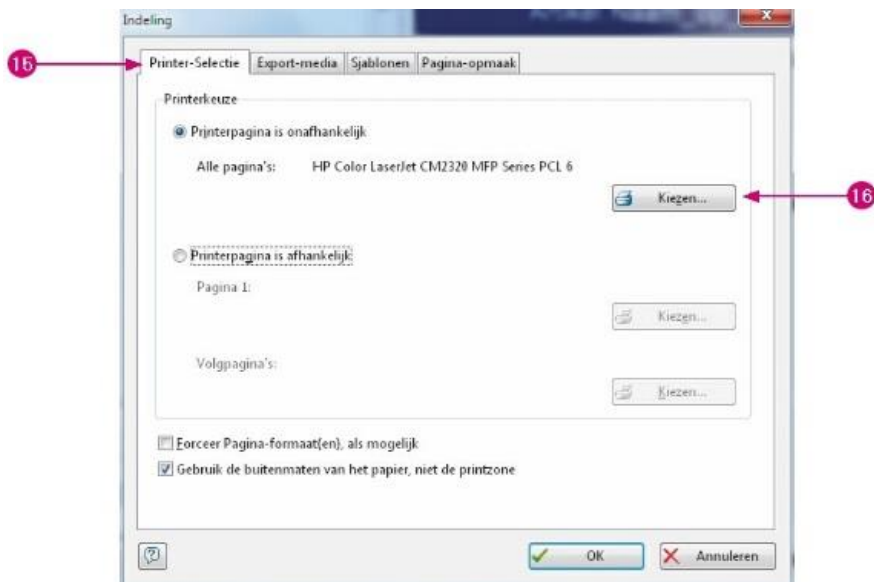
Indeling

15

Printer-Selectie | Export-media | Sjablonen | Pagina-opmaak

Printerkeuze

Printerpagina is onafhankelijk

Alle pagina's: HP Color LaserJet CM2320 MFP Series PCL 6

Kiezen...

16

Printerpagina is afhankelijk

Pagina 1:

Kiezen...

Volgpagina's:

Kiezen...

Forceer Pagina-formaat(en), als mogelijk

Gebruik de buitenmaten van het papier, niet de printzone

OK

Annuleren